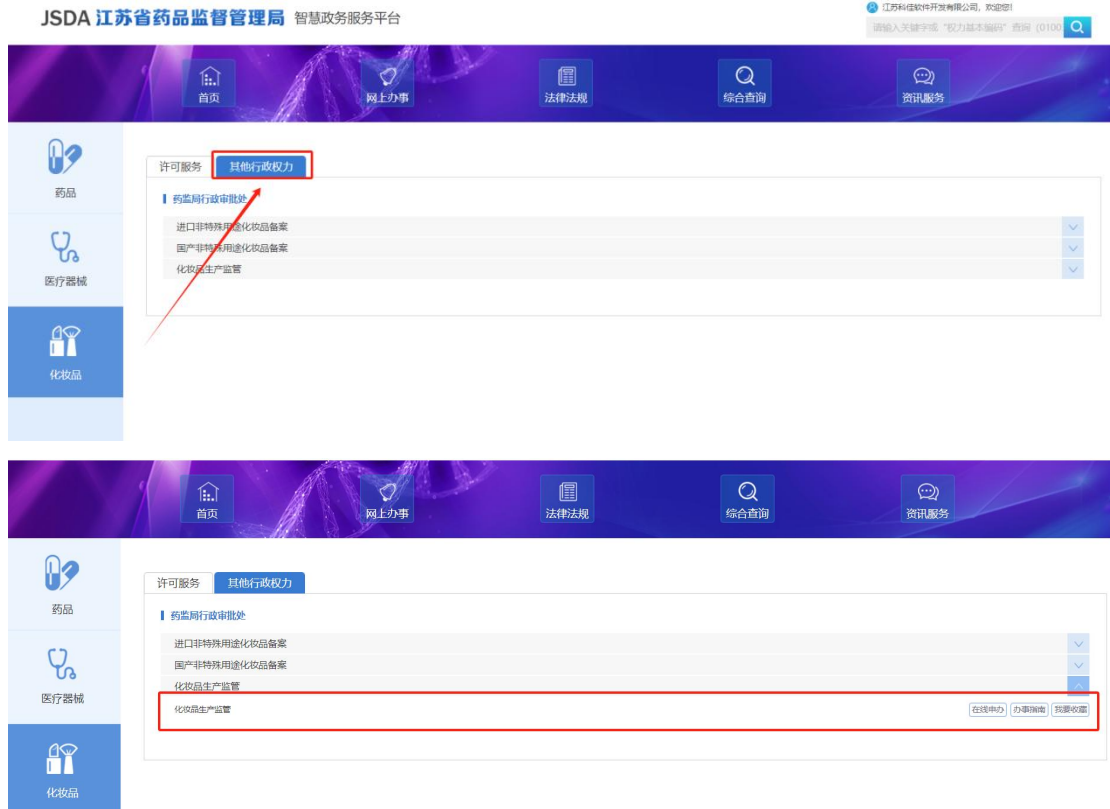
JSDA 江苏省药品监督管理局 智慧政务服务平台

江苏科佳软件开发有限公司，欢迎您!

请输入关键字或"权力基本编码"查询（0100

首页 网上办事 法律法规 综合查询 资讯服务

药品

医疗器械

化妆品

许可服务 其他行政权力

药监局行政审批处

进口非特殊用途化妆品备案

国产非特殊用途化妆品备案

化妆品生产监管

首页 网上办事 法律法规 综合查询 资讯服务

药品

医疗器械

化妆品

许可服务 其他行政权力

药监局行政审批处

进口非特殊用途化妆品备案

国产非特殊用途化妆品备案

化妆品生产监管

化妆品生产监管

在线申办 办事指南 我要收藏